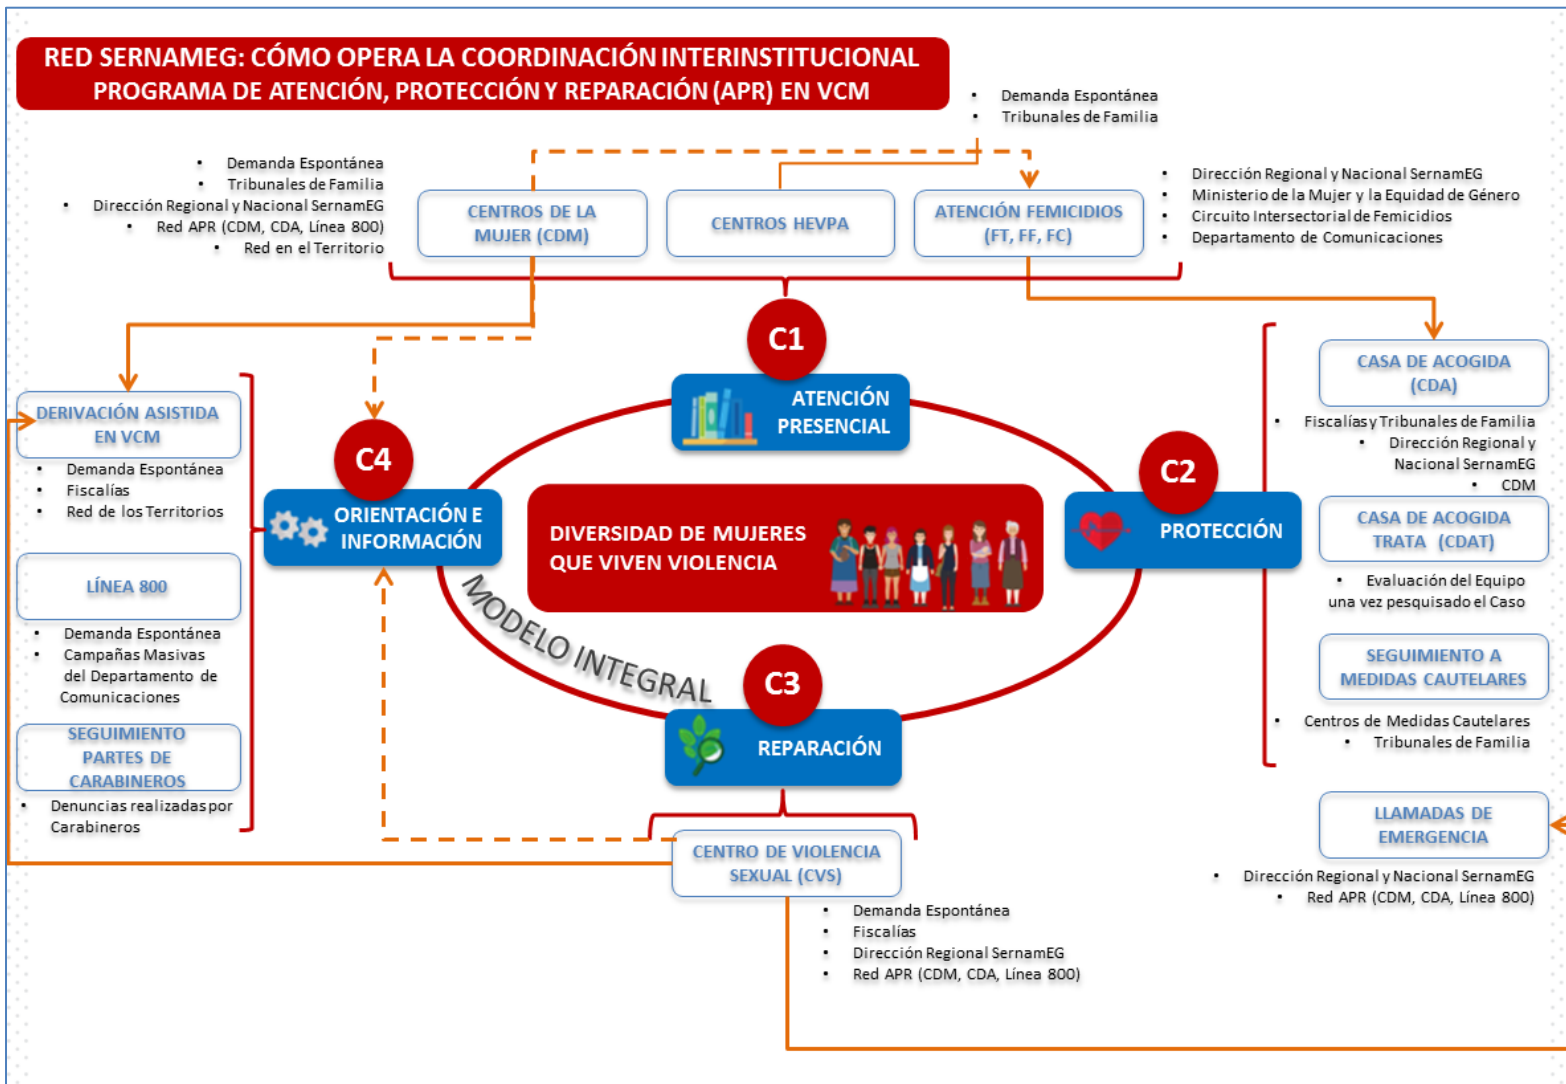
RED SERNAMEG: CÓMO OPERA LA COORDINACIÓN INTERINSTITUCIONAL
PROGRAMA DE ATENCIÓN, PROTECCIÓN Y REPARACIÓN (APR) EN VCM

• Demanda Espontánea
• Tribunales de Familia

• Demanda Espontánea
• Tribunales de Familia
• Dirección Regional y Nacional SernamEG
• Red APR (CDM, CDA, Línea 800)
• Red en el Territorio

CENTROS DE LA MUJER (CDM)

CENTROS HEVPA

ATENCIÓN FEMICIDIOS (FT, FF, FC)

• Dirección Regional y Nacional SernamEG
• Ministerio de la Mujer y la Equidad de Género
• Circuito Intersectorial de Femicidios
• Departamento de Comunicaciones

C1
ATENCIÓN PRESENCIAL

CASA DE ACOGIDA (CDA)
• Fiscalías y Tribunales de Familia
• Dirección Regional y Nacional SernamEG
• CDM

DERIVACIÓN ASISTIDA EN VCM
• Demanda Espontánea
• Fiscalías
• Red de los Territorios

C4
ORIENTACIÓN E INFORMACIÓN

DIVERSIDAD DE MUJERES QUE VIVEN VIOLENCIA

C2
PROTECCIÓN

CASA DE ACOGIDA TRATA (CDAT)
• Evaluación del Equipo una vez pesquisado el Caso

LÍNEA 800
• Demanda Espontánea
• Campañas Masivas del Departamento de Comunicaciones

MODELO INTEGRAL

C3
REPARACIÓN

SEGUIMIENTO A MEDIDAS CAUTELARES
• Centros de Medidas Cautelares
• Tribunales de Familia

SEGUIMIENTO PARTES DE CARABINEROS
• Denuncias realizadas por Carabineros

CENTRO DE VIOLENCIA SEXUAL (CVS)
• Demanda Espontánea
• Fiscalías
• Dirección Regional SernamEG
• Red APR (CDM, CDA, Línea 800)

LLAMADAS DE EMERGENCIA
• Dirección Regional y Nacional SernamEG
• Red APR (CDM, CDA, Línea 800)